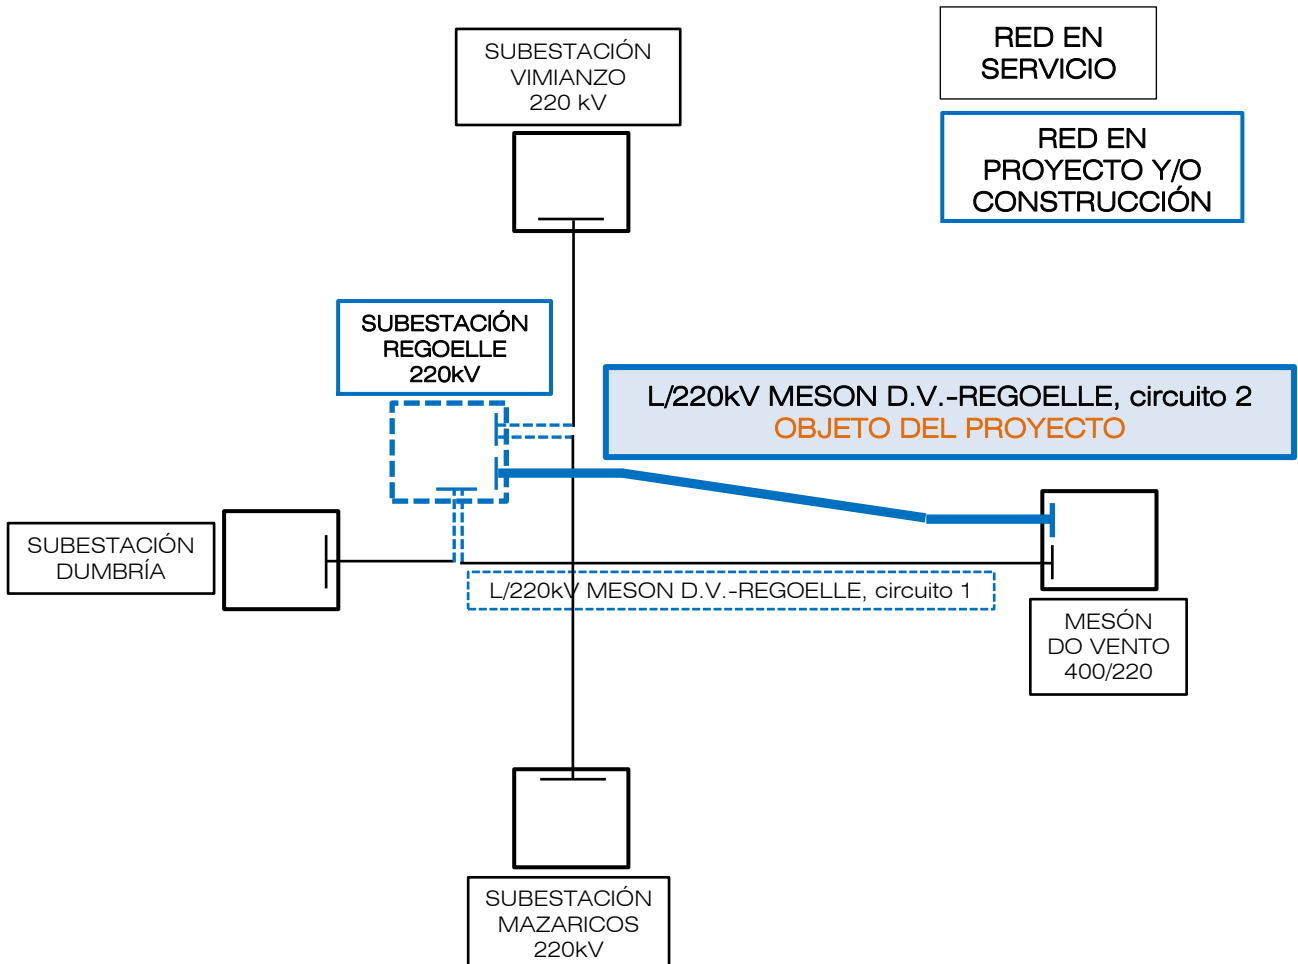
SUBESTACIÓN VIMIANZO 220 kV

RED EN SERVICIO

RED EN PROYECTO Y/O CONSTRUCCIÓN

SUBESTACIÓN REGOELLE 220kV

L/220kV MESON D.V.-REGOELLE, circuito 2
OBJETO DEL PROYECTO

SUBESTACIÓN DUMBRÍA

L/220kV MESON D.V.-REGOELLE, circuito 1

MESÓN DO VENTO 400/220

SUBESTACIÓN MAZARICOS 220kV